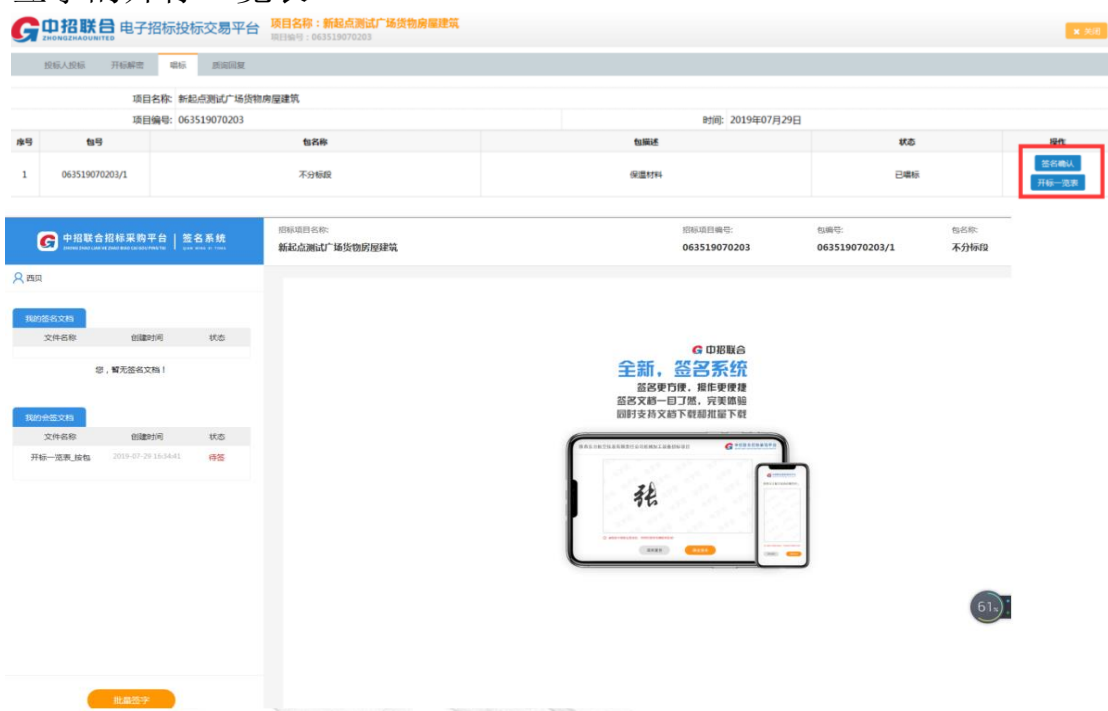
中招联合 ZHONGZHAOUNITED 电子招标投标交易平台 项目名称：新起点测试广场货物房屋建筑 项目编号：063519070203

× 关闭

投标人投标 开标解密 唱标 澄清回复

项目名称: 新起点测试广场货物房屋建筑

项目编号: 063519070203

时间: 2019年07月29日

| 序号 | 包号 | 包名称 | 包描述 | 状态 | 操作 |
|---|---|---|---|---|---|
| 1 | 063519070203/1 | 不分标段 | 保温材料 | 已唱标 | 签名确认 开标一览表 |

中招联合招标采购平台 | 签名系统

招标项目名称: 新起点测试广场货物房屋建筑

招标项目编号: 063519070203

包编号: 063519070203/1

包名称: 不分标段

西贝

我的签名文档

| 文件名称 | 创建时间 | 状态 |
|---|---|---|

您，暂无签名文档！

我的会签文档

| 文件名称 | 创建时间 | 状态 |
|---|---|---|
| 开标一览表_按包 | 2019-07-29 16:54:41 | 待签 |

中招联合

全新，签名系统

签名更方便，操作更便捷

签名文档一目了然，完美体验

同时支持文档下载和批量下载

张

61%

批量签字